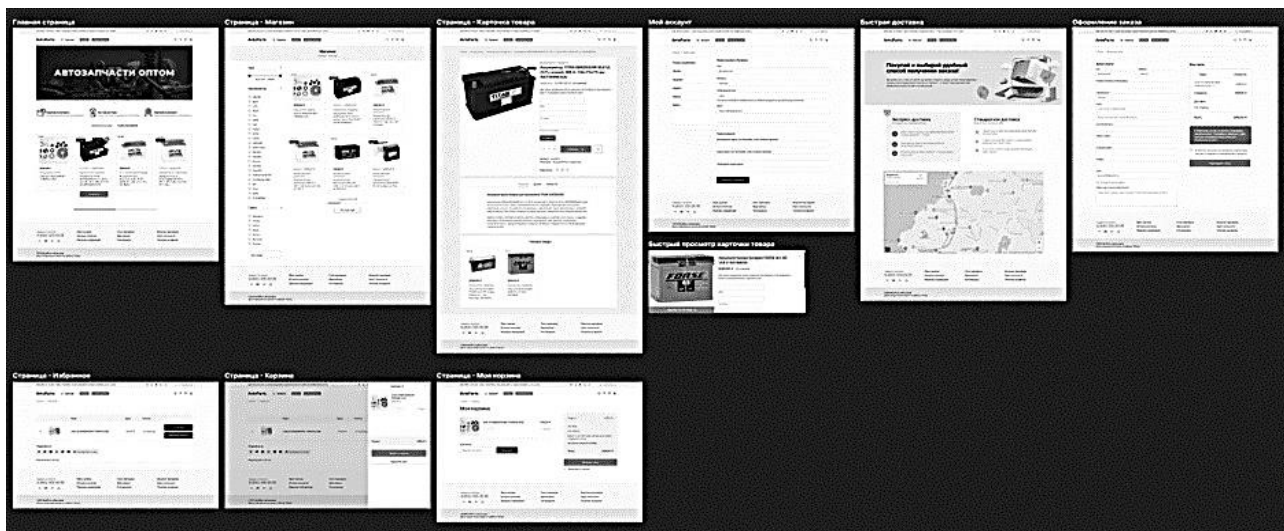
Главная страница

Страница - Магазин

Страница - Карточка товара

Мой аккаунт

Быстрая доставка

Оформление заказа

АВТОЗАПЧАСТИ ОПТОМ

Магазин

Быстрый просмотр карточки товара

Покупай и выбирай удобный способ получения заказа!

Экспресс доставка

Стандартная доставка

Страница - Избранное

Страница - Корзина

Страница - Моя корзина

Моя корзина